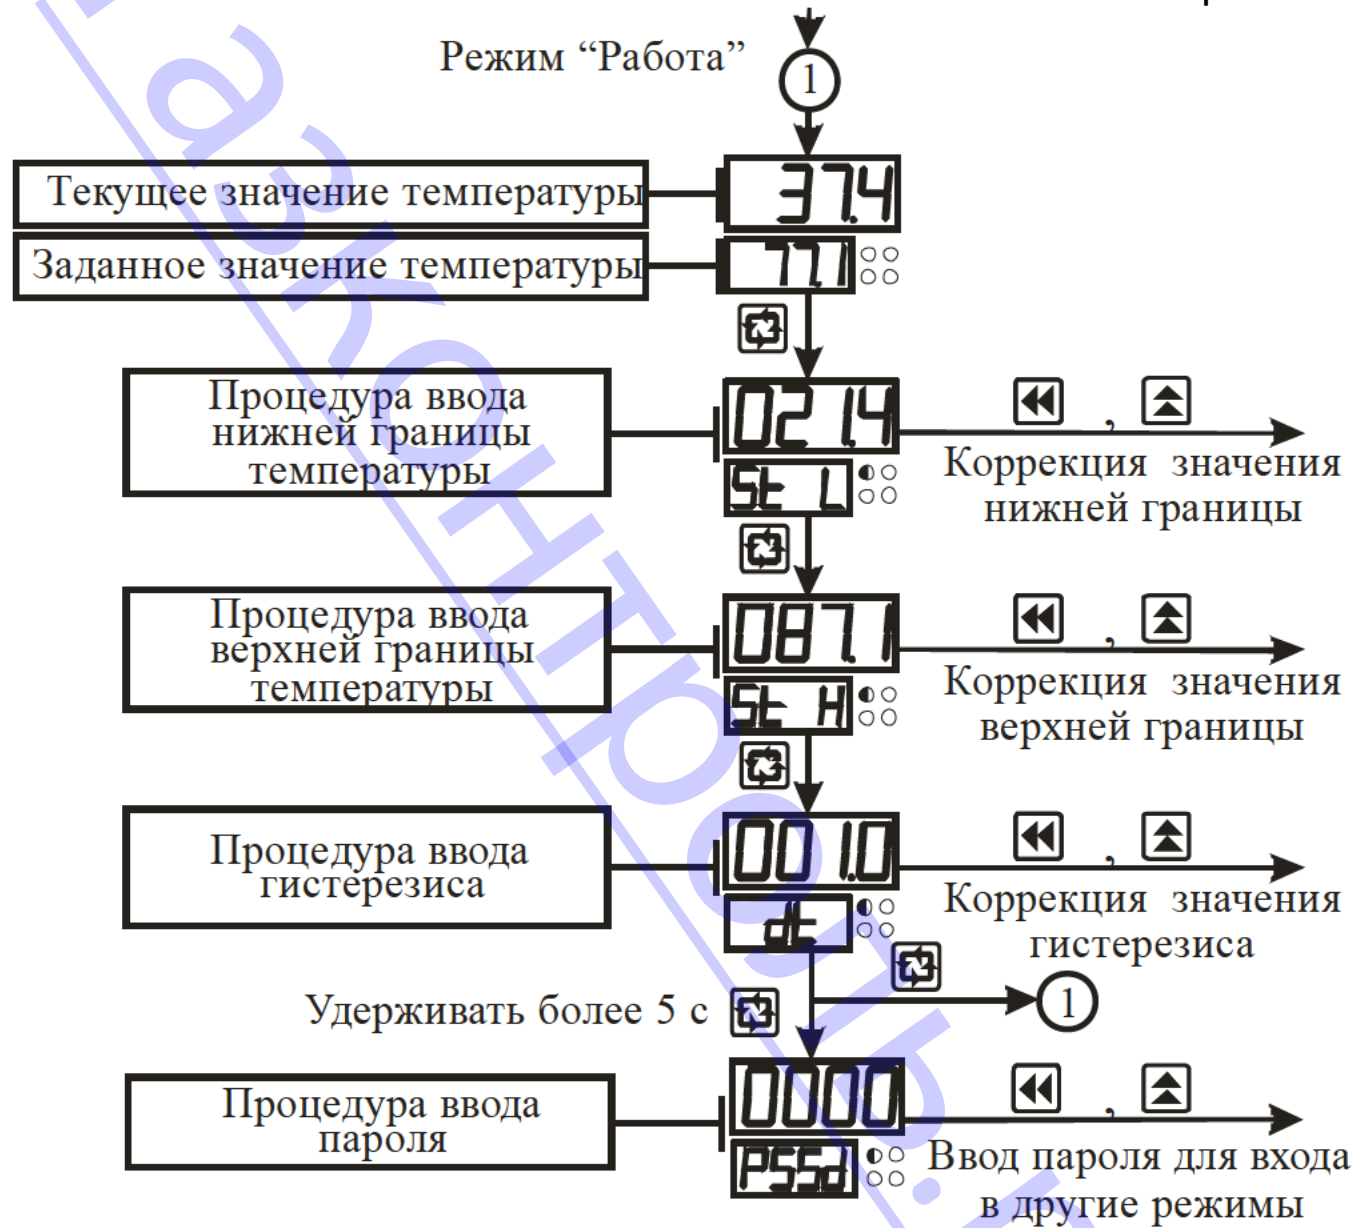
Режим “Работа”

1

Текущее значение температуры

37.4

Заданное значение температуры

77.1

Процедура ввода нижней границы температуры

021.4

St L

, 

Коррекция значения нижней границы

Процедура ввода верхней границы температуры

087.1

St H

, 

Коррекция значения верхней границы

Процедура ввода гистерезиса

001.0

dt

, 

Коррекция значения гистерезиса

1

Удерживать более 5 с

Процедура ввода пароля

0000

PSSd

, 

Ввод пароля для входа в другие режимы